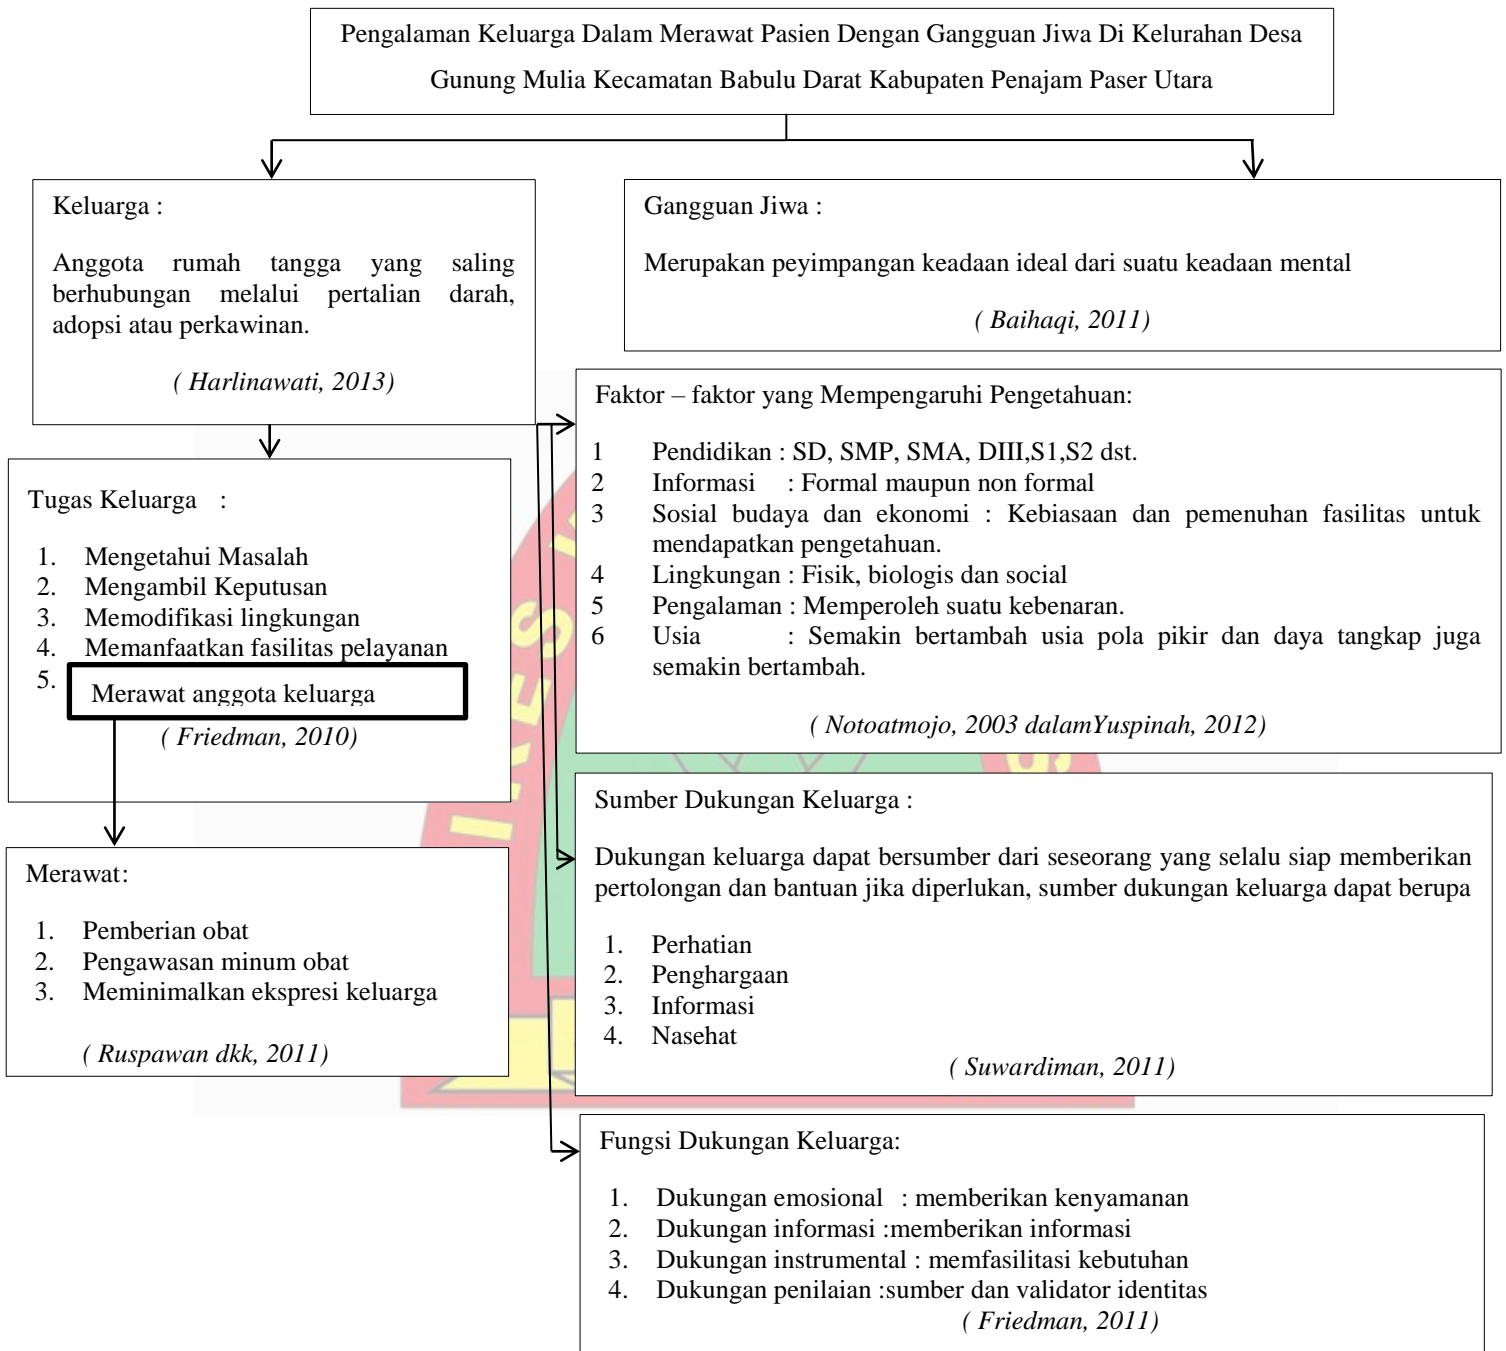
Pengalaman Keluarga Dalam Merawat Pasien Dengan Gangguan Jiwa Di Kelurahan Desa Gunung Mulia Kecamatan Babulu Darat Kabupaten Penajam Paser Utara

Keluarga :

Anggota rumah tangga yang saling berhubungan melalui pertalian darah, adopsi atau perkawinan.

( Harlinawati, 2013)

Gangguan Jiwa :

Merupakan peyimpangan keadaan ideal dari suatu keadaan mental

( Baihaqi, 2011)

Tugas Keluarga :

1. Mengetahui Masalah
2. Mengambil Keputusan
3. Memodifikasi lingkungan
4. Memanfaatkan fasilitas pelayanan
5. Merawat anggota keluarga

( Friedman, 2010)

Faktor – faktor yang Mempengaruhi Pengetahuan:

1 Pendidikan : SD, SMP, SMA, DIII,S1,S2 dst.
2 Informasi : Formal maupun non formal
3 Sosial budaya dan ekonomi : Kebiasaan dan pemenuhan fasilitas untuk mendapatkan pengetahuan.
4 Lingkungan : Fisik, biologis dan social
5 Pengalaman : Memperoleh suatu kebenaran.
6 Usia : Semakin bertambah usia pola pikir dan daya tangkap juga semakin bertambah.

( Notoatmojo, 2003 dalamYuspinah, 2012)

Merawat:

1. Pemberian obat
2. Pengawasan minum obat
3. Meminimalkan ekspresi keluarga

( Ruspawan dkk, 2011)

Sumber Dukungan Keluarga :

Dukungan keluarga dapat bersumber dari seseorang yang selalu siap memberikan pertolongan dan bantuan jika diperlukan, sumber dukungan keluarga dapat berupa

1. Perhatian
2. Penghargaan
3. Informasi
4. Nasehat

( Suwardiman, 2011)

Fungsi Dukungan Keluarga:

1. Dukungan emosional : memberikan kenyamanan
2. Dukungan informasi :memberikan informasi
3. Dukungan instrumental : memfasilitasi kebutuhan
4. Dukungan penilaian :sumber dan validator identitas

( Friedman, 2011)